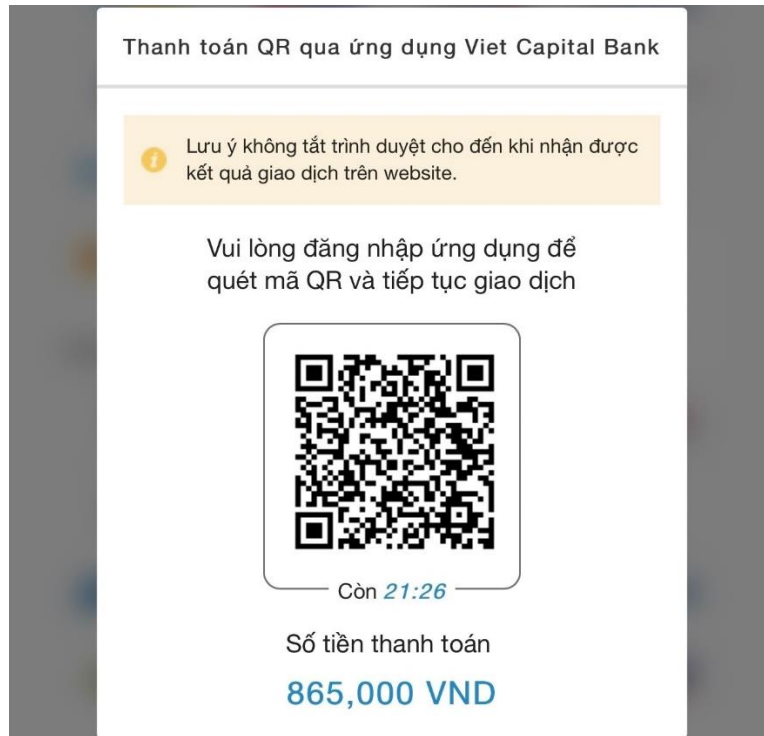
Thanh toán QR qua ứng dụng Viet Capital Bank

Lưu ý không tắt trình duyệt cho đến khi nhận được kết quả giao dịch trên website.

Vui lòng đăng nhập ứng dụng để quét mã QR và tiếp tục giao dịch

Còn 21:26

Số tiền thanh toán

865,000 VND